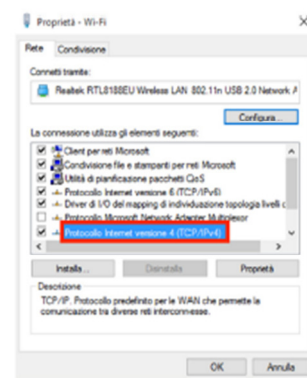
Proprietà - Wi-Fi

Rete Condivisione

Connetti tramite:

Realtek RTL8188EU Wireless LAN 802.11n USB 2.0 Network A

Configura...

La connessione utilizza gli elementi seguenti:

Client per reti Microsoft
Condivisione file e stampanti per reti Microsoft
Utilità di pianificazione pacchetti QoS
Protocollo Internet versione 6 (TCP/IPv6)
Driver di I/O del mapping di individuazione topologia livelli c
Protocollo Microsoft Network Adapter Multiplexor
Protocollo Internet versione 4 (TCP/IPv4)

Installa... Disinstalla Proprietà

Descrizione
TCP/IP. Protocollo predefinito per le WAN che permette la comunicazione tra diverse reti interconnesse.

OK Annulla